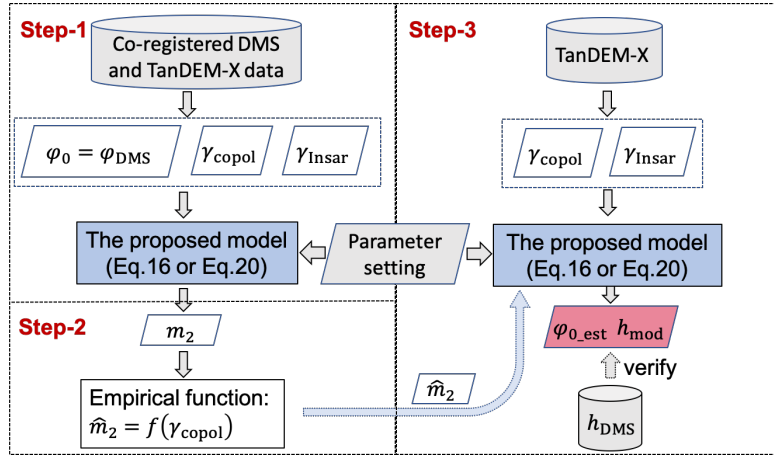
Step-1

Co-registered DMS and TanDEM-X data

$\varphi_0 = \varphi_{\text{DMS}}$

$\gamma_{\text{copol}}$

$\gamma_{\text{Insar}}$

The proposed model (Eq.16 or Eq.20)

Parameter setting

Step-2

$m_2$

Empirical function: $\widehat{m}_2 = f(\gamma_{\text{copol}})$

$\widehat{m}_2$

Step-3

TanDEM-X

$\gamma_{\text{copol}}$

$\gamma_{\text{Insar}}$

The proposed model (Eq.16 or Eq.20)

$\varphi_{0\_\text{est}}$ $h_{\text{mod}}$

verify

$h_{\text{DMS}}$